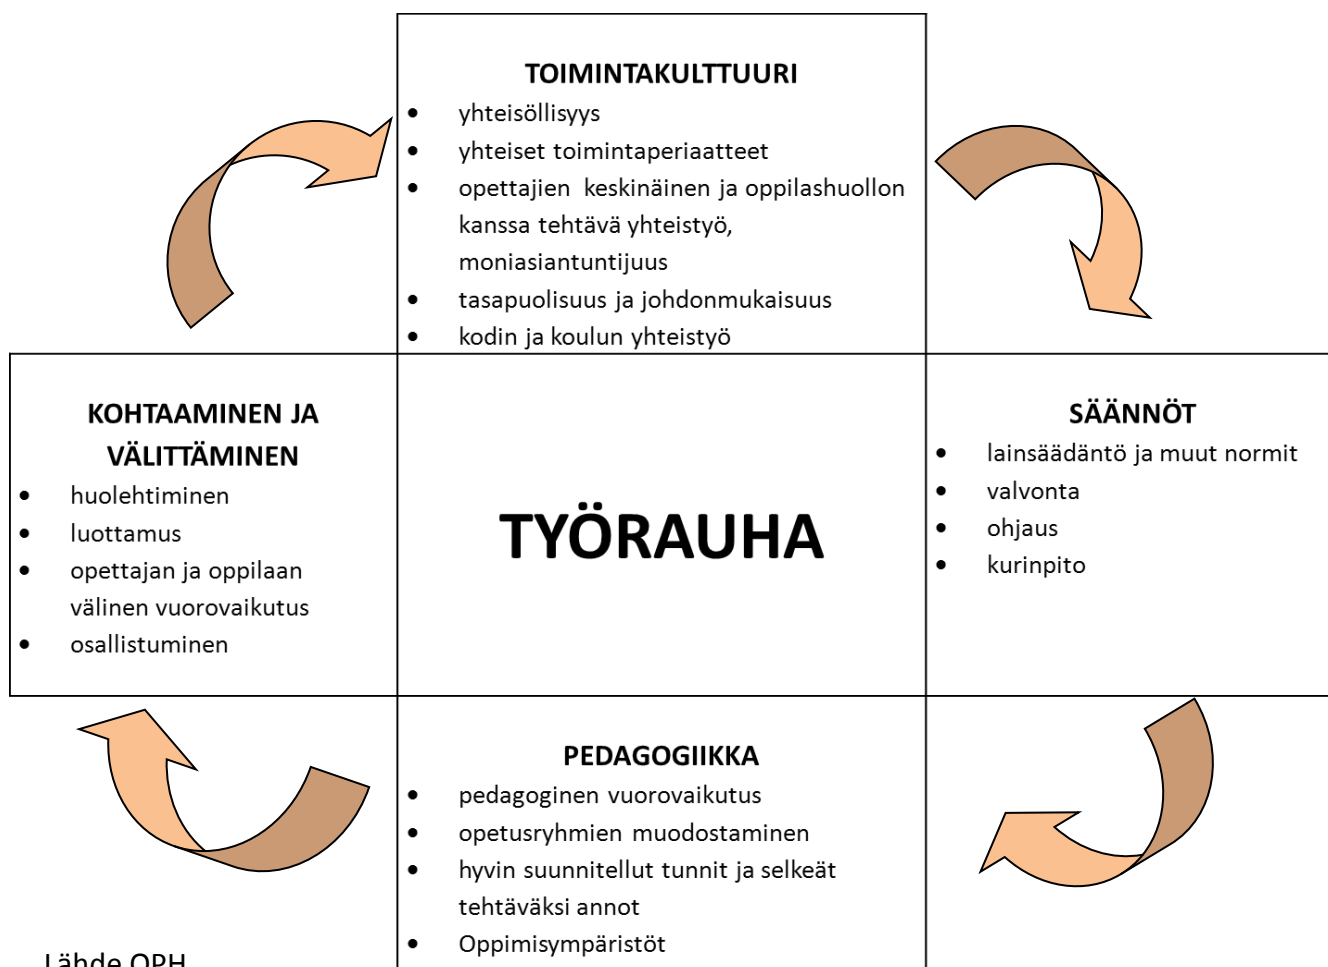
TOIMINTAKULTTUURI
- yhteisöllisyys
- yhteiset toimintaperiaatteet
- opettajien keskinäinen ja oppilashuollon kanssa tehtävä yhteistyö, moniasiantuntijuus
- tasapuolisuus ja johdonmukaisuus
- kodin ja koulun yhteistyö

KOHTAAMINEN JA VÄLITTÄMINEN
- huolehtiminen
- luottamus
- opettajan ja oppilaan välinen vuorovaikutus
- osallistuminen

TYÖRAUHA

SÄÄNNÖT
- lainsäädäntö ja muut normit
- valvonta
- ohjaus
- kurinpito

PEDAGOGIIKKA
- pedagoginen vuorovaikutus
- opetusryhmien muodostaminen
- hyvin suunnitellut tunnit ja selkeät tehtäväksi annot
- Oppimisympäristöt

Lähde OPH